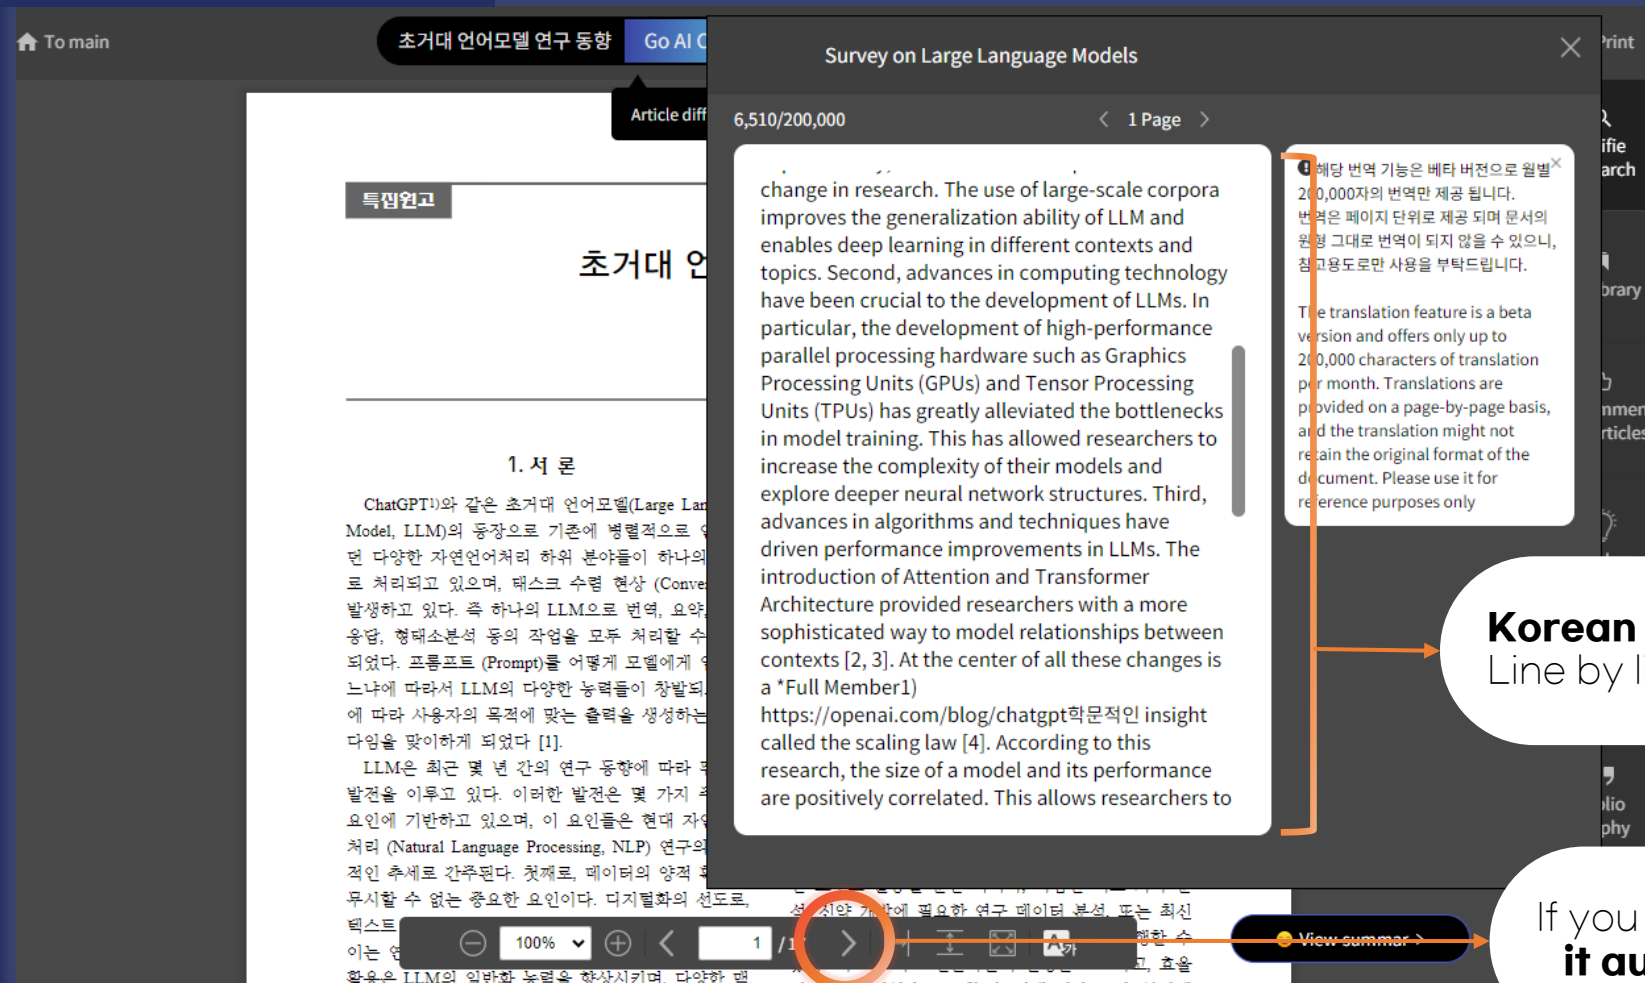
To main

초거대 언어모델 연구 동향 Go AI C

Article diff

Survey on Large Language Models

6,510/200,000

1 Page

change in research. The use of large-scale corpora improves the generalization ability of LLM and enables deep learning in different contexts and topics. Second, advances in computing technology have been crucial to the development of LLMs. In particular, the development of high-performance parallel processing hardware such as Graphics Processing Units (GPUs) and Tensor Processing Units (TPUs) has greatly alleviated the bottlenecks in model training. This has allowed researchers to increase the complexity of their models and explore deeper neural network structures. Third, advances in algorithms and techniques have driven performance improvements in LLMs. The introduction of Attention and Transformer Architecture provided researchers with a more sophisticated way to model relationships between contexts [2, 3]. At the center of all these changes is a *Full Member1) https://openai.com/blog/chatgpt학문적인 insight called the scaling law [4]. According to this research, the size of a model and its performance are positively correlated. This allows researchers to

해당 번역 기능은 베타 버전으로 월별 2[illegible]0,000자의 번역만 제공 됩니다. 번역은 페이지 단위로 제공 되며 문서의 원형 그대로 번역이 되지 않을 수 있으니, 참고용도로만 사용을 부탁드립니다.

T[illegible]e translation feature is a beta v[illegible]rsion and offers only up to 2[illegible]0,000 characters of translation p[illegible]r month. Translations are p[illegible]ovided on a page-by-page basis, a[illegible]d the translation might not r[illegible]tain the original format of the d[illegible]cument. Please use it for r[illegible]ference purposes only

Print

ifie
arch

brary

nmen
rticles

lio
phy

Korean
Line by l

If you
it au

특집원고

초거대 언

1. 서 론

ChatGPT1)와 같은 초거대 언어모델(Large Lan Model, LLM)의 등장으로 기존에 병렬적으로 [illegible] 던 다양한 자연언어처리 하위 분야들이 하나의 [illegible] 로 처리되고 있으며, 태스크 수렴 현상 (Conve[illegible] 발생하고 있다. 즉 하나의 LLM으로 번역, 요약, 응답, 형태소분석 등의 작업을 모두 처리할 수 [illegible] 되었다. 프롬프트 (Prompt)를 어떻게 모델에게 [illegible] 느냐에 따라서 LLM의 다양한 능력들이 창발되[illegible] 에 따라 사용자의 목적에 맞는 출력을 생성하는 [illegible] 다임을 맞이하게 되었다 [1].

LLM은 최근 몇 년 간의 연구 동향에 따라 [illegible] 발전을 이루고 있다. 이러한 발전은 몇 가지 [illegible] 요인에 기반하고 있으며, 이 요인들은 현대 자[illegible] 처리 (Natural Language Processing, NLP) 연구의 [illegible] 적인 추세로 간주된다. 첫째로, 데이터의 양적 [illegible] 무시할 수 없는 중요한 요인이다. 디지털화의 선도로, 텍스트 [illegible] 이는 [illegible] 활용은 LLM의 일반화 능력을 향상시키며, 다양한 맥

100% 1 /1

View summary >